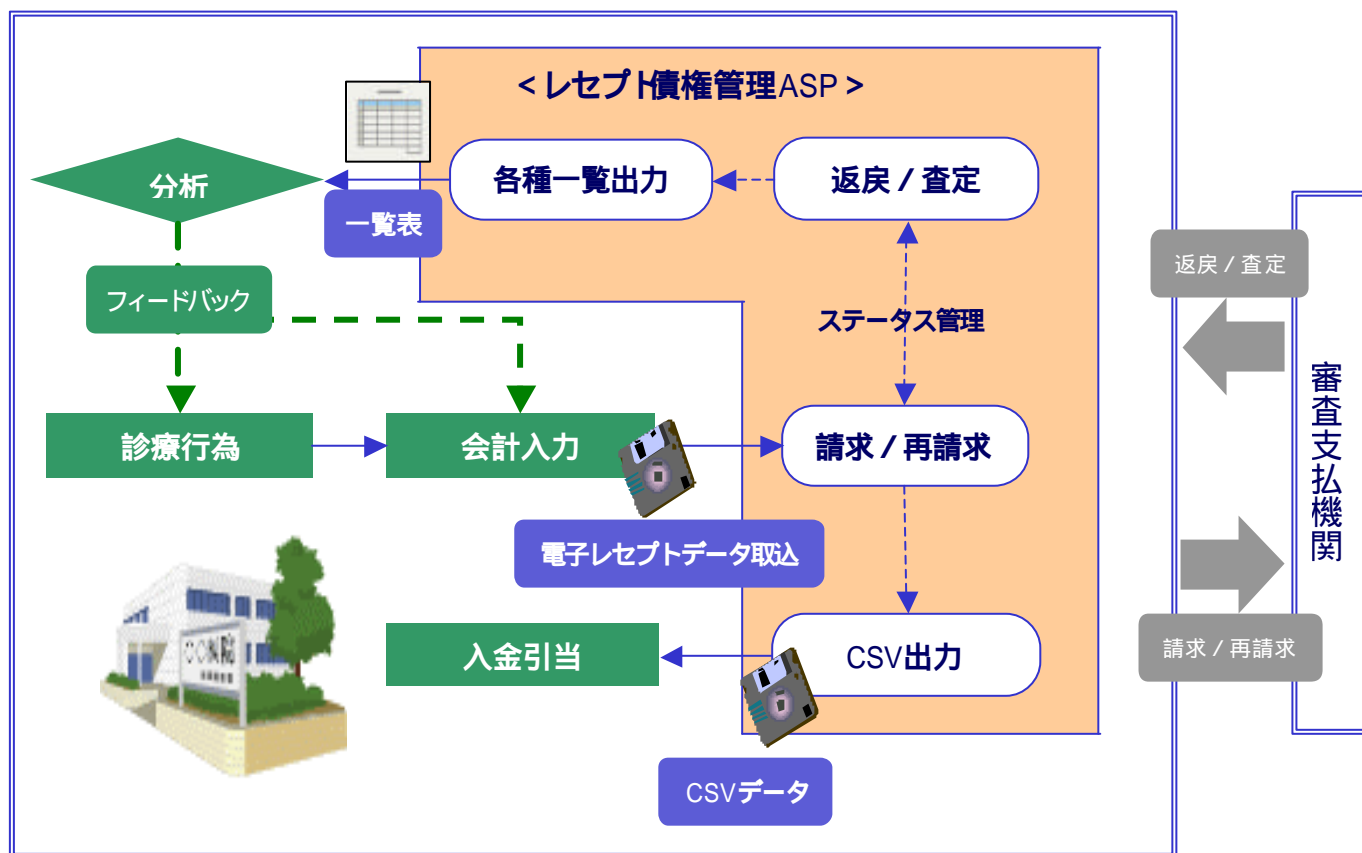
＜レセプト債権管理ASP＞

分析

各種一覧出力

返戻／査定

一覧表

フィードバック

ステータス管理

返戻／査定

審査支払機関

診療行為

会計入力

請求／再請求

電子レセプトデータ取込

〇〇病院

入金引当

CSV出力

請求／再請求

CSVデータ